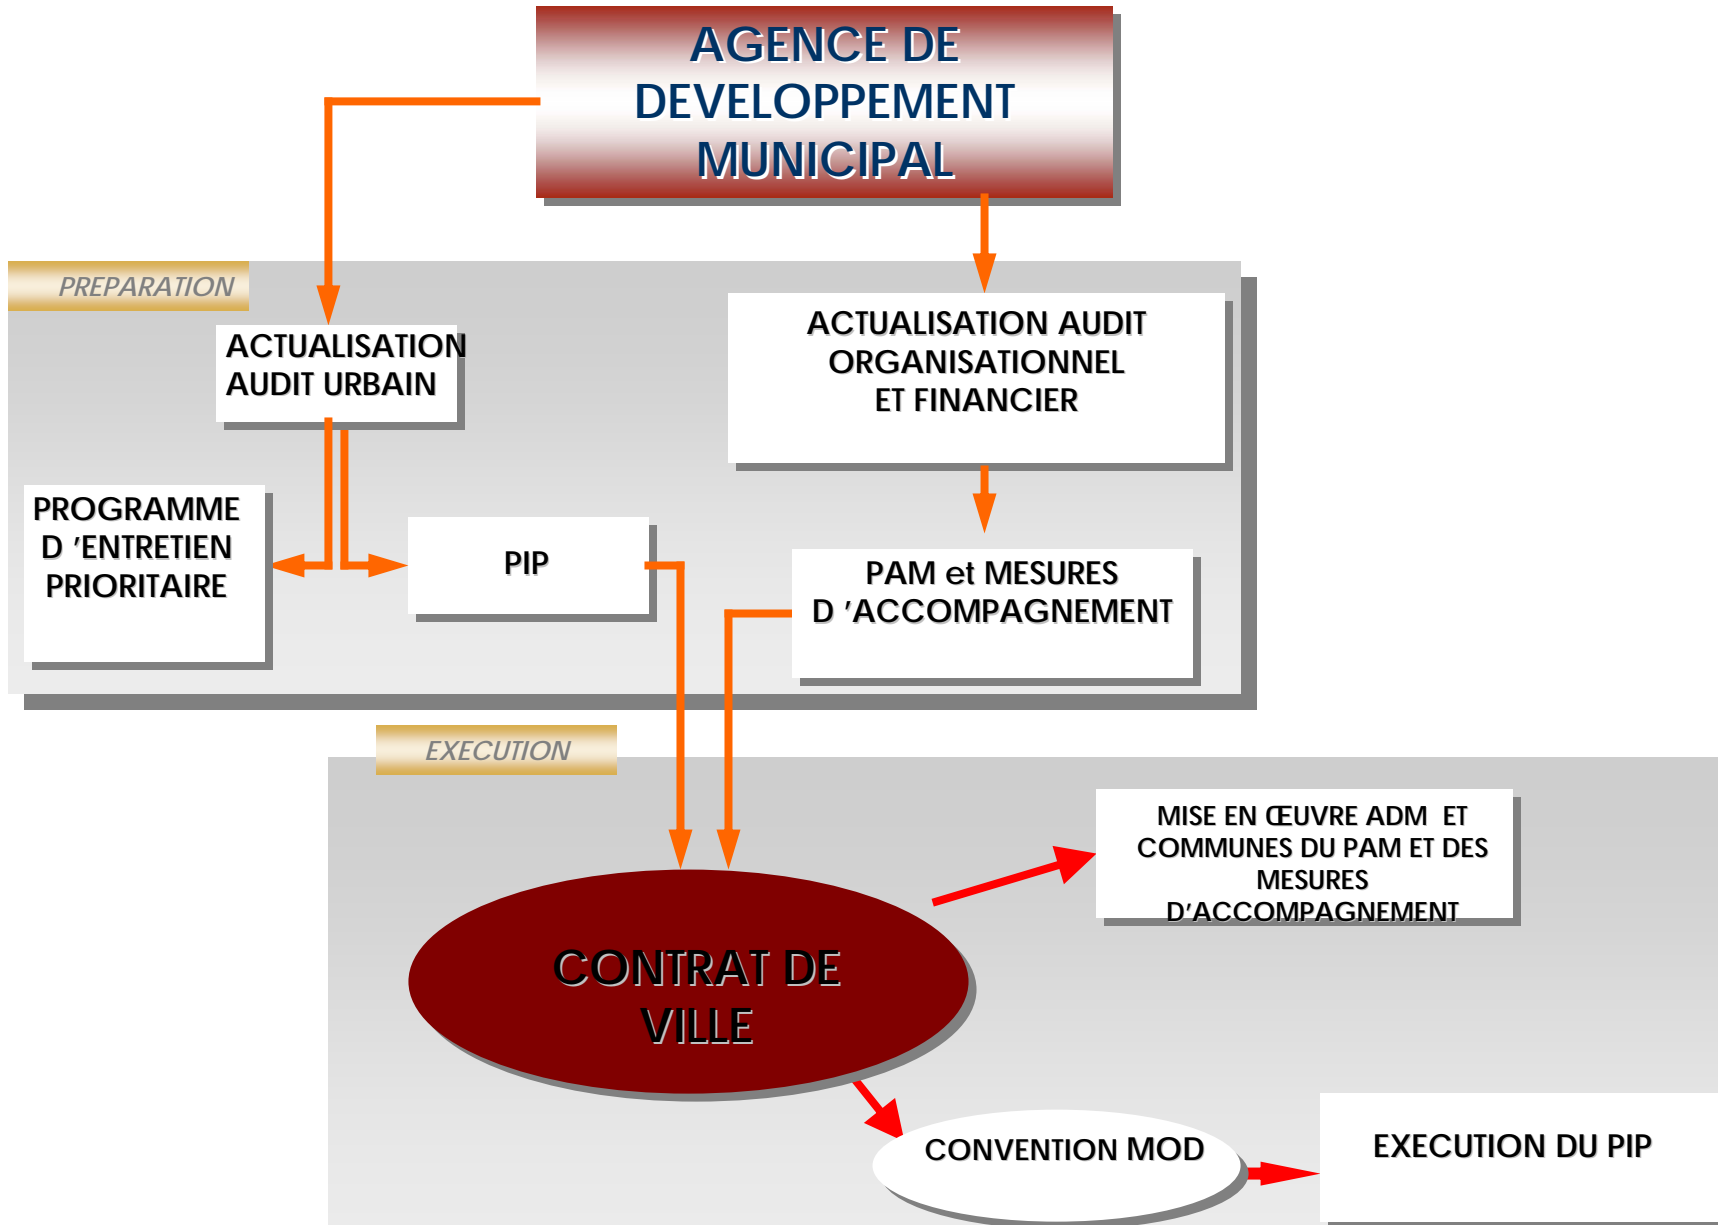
AGENCE DE DEVELOPPEMENT MUNICIPAL

PREPARATION

ACTUALISATION AUDIT URBAIN

ACTUALISATION AUDIT ORGANISATIONNEL ET FINANCIER

PROGRAMME D 'ENTRETIEN PRIORITAIRE

PIP

PAM et MESURES D 'ACCOMPAGNEMENT

EXECUTION

MISE EN ŒUVRE ADM ET COMMUNES DU PAM ET DES MESURES D'ACCOMPAGNEMENT

CONTRAT DE VILLE

CONVENTION MOD

EXECUTION DU PIP